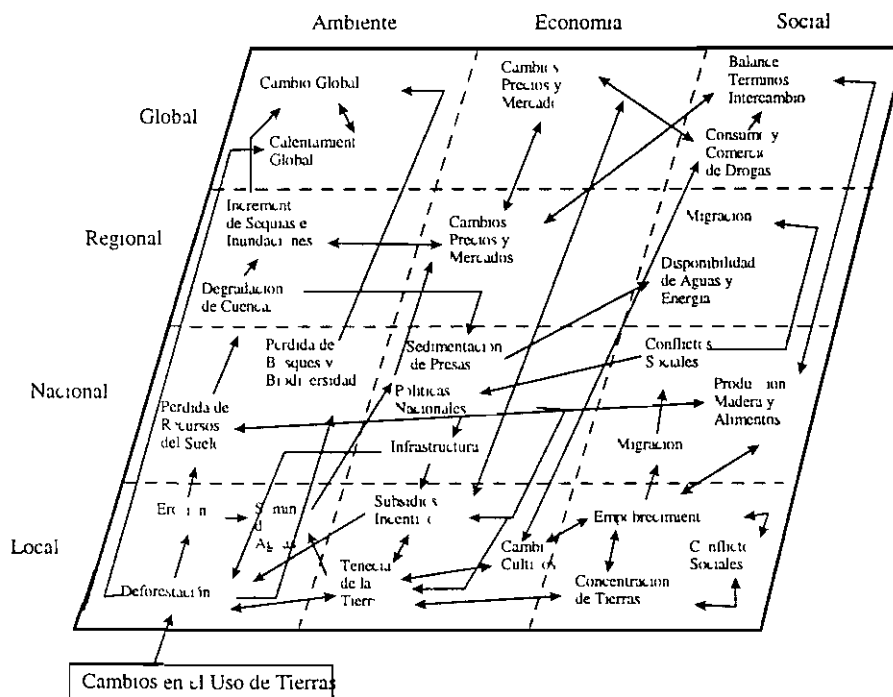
Ambiente
Economia
Social

Global
Regional
Nacional
Local

Cambio Global

Calentamient Global

Increment de Sequias e Inundaci nes

Degradacion de Cuenca

Perdida de B sques y Biodi ersidad

Perdida de R cursos del Suel

Er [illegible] n

S man d Ag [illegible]

Deforestaci n

Cambi s Precios y Mercad

Cambios Precios y Mercados

Sedimentacion de Presas

Politicas Nacionales

Infrastructura

Subsidios Incenti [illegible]

Tenecia de la Tierr

Cambi Cultiv s

Balance Terminos Intercambio

Consum y Comerci de Drogas

Migracion

Disponibilidad de Aguas y Energia

Conflict s S ciales

Produc ion Madera y Alimentos

Migracion

Emp brecimient

Conflicto Sociales

Concentracion de Tierras

Cambios en el Uso de Tierras